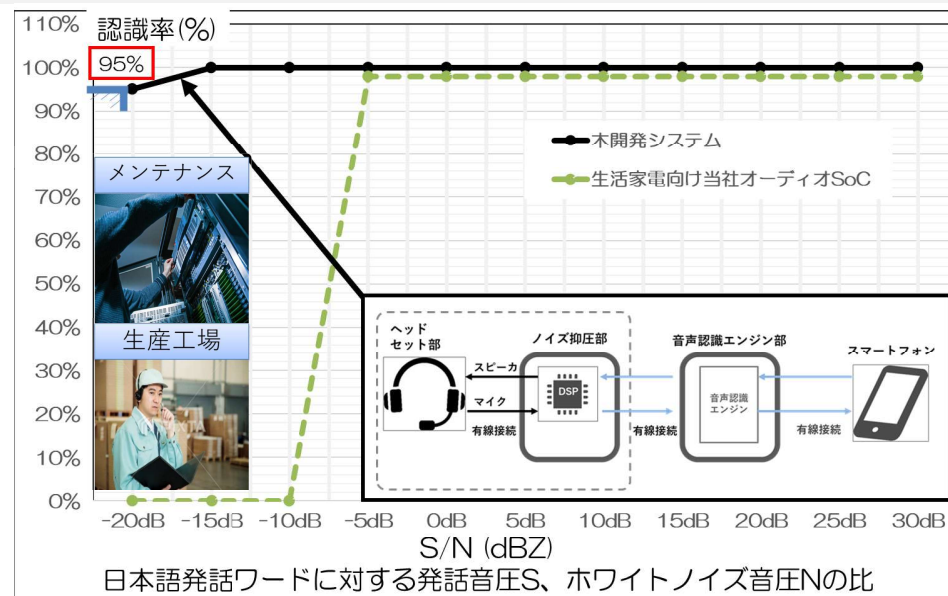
110%
認識率(%)
100%
95%
90%
80%
70%
60%
50%
40%
30%
20%
10%
0%

木開発システム
生活家電向け当社オーディオSoC

メンテナンス
生産工場

ヘッドセット部
ノイズ抑圧部
音声認識エンジン部
スマートフォン
スピーカ
マイク
DSP
有線接続
有線接続
音声認識エンジン
有線接続

-20dB -15dB -10dB -5dB 0dB 5dB 10dB 15dB 20dB 25dB 30dB
S/N (dBZ)
日本語発話ワードに対する発話音圧S、ホワイトノイズ音圧Nの比